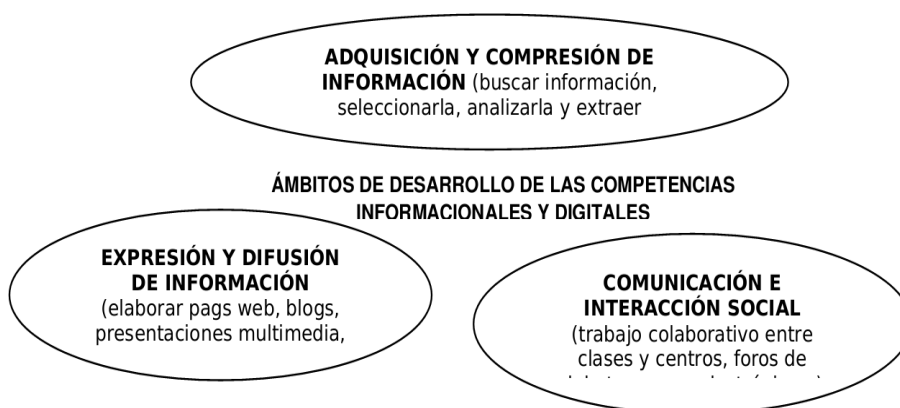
ADQUISICIÓN Y COMPRESIÓN DE INFORMACIÓN (buscar información, seleccionarla, analizarla y extraer

ÁMBITOS DE DESARROLLO DE LAS COMPETENCIAS INFORMACIONALES Y DIGITALES

EXPRESIÓN Y DIFUSIÓN DE INFORMACIÓN (elaborar pags web, blogs, presentaciones multimedia,

COMUNICACIÓN E INTERACCIÓN SOCIAL (trabajo colaborativo entre clases y centros, foros de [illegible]